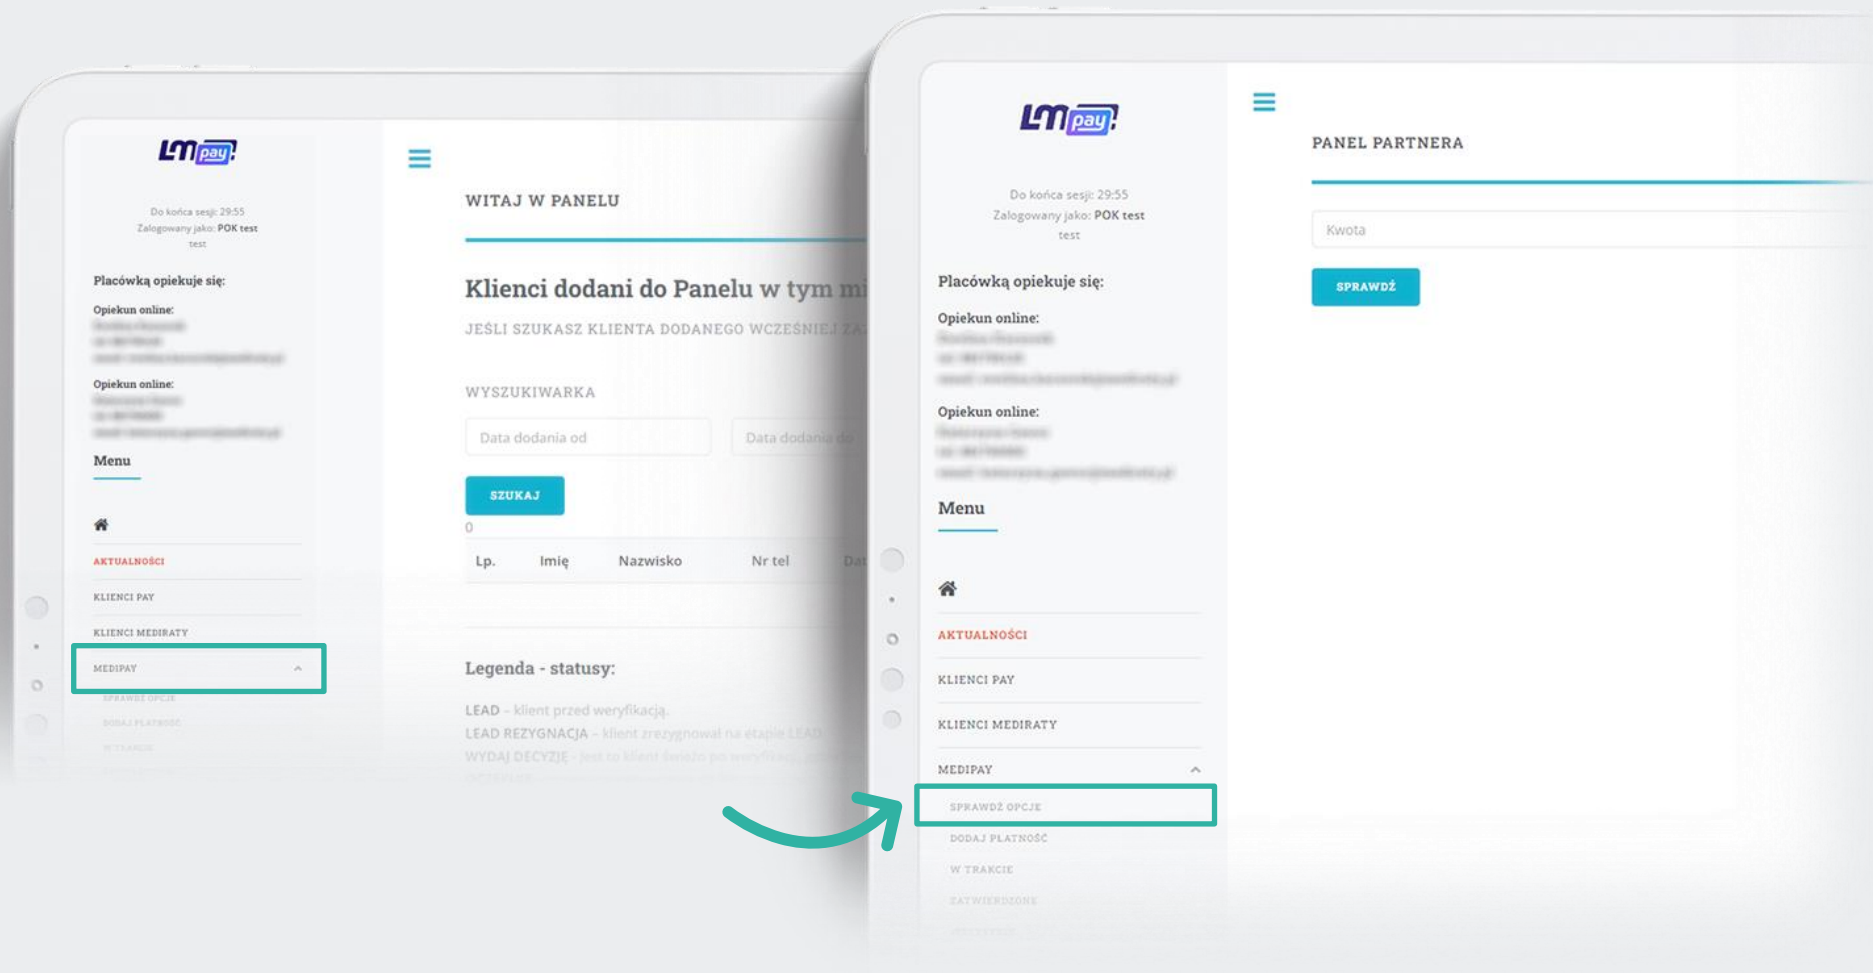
LM pay

Do końca sesji: 29:55
Zalogowany jako: POK test test

Placówką opiekuje się:

Opiekun online:
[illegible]

Opiekun online:
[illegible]

Menu

AKTUALNOŚCI
KLIENCI PAY
KLIENCI MEDIRATY
MEDIPAY
SPRAWDŹ OPCJE
DODAJ PŁATNOŚĆ
W TRAKCIE

WITAJ W PANELU

Klienci dodani do Panelu w tym mi

JEŚLI SZUKASZ KLIENTA DODANEGO WCZEŚNIEJ ZA

WYSZUKIWARKA

Data dodania od
Data dodania do

SZUKAJ

0

| Lp. | Imię | Nazwisko | Nr tel | Dat |
|---|---|---|---|---|

Legenda - statusy:

LEAD – klient przed weryfikacją.
LEAD REZYGNACJA – klient zrezygnował na etapie LEAD
WYDAJ DECYZJĘ – jest to klient świeżo po weryfikacji, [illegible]

LM pay

Do końca sesji: 29:55
Zalogowany jako: POK test test

Placówką opiekuje się:

Opiekun online:
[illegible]

Opiekun online:
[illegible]

Menu

AKTUALNOŚCI
KLIENCI PAY
KLIENCI MEDIRATY
MEDIPAY
SPRAWDŹ OPCJE
DODAJ PŁATNOŚĆ
W TRAKCIE
ZATWIERDZONE

PANEL PARTNERA

Kwota

SPRAWDŹ